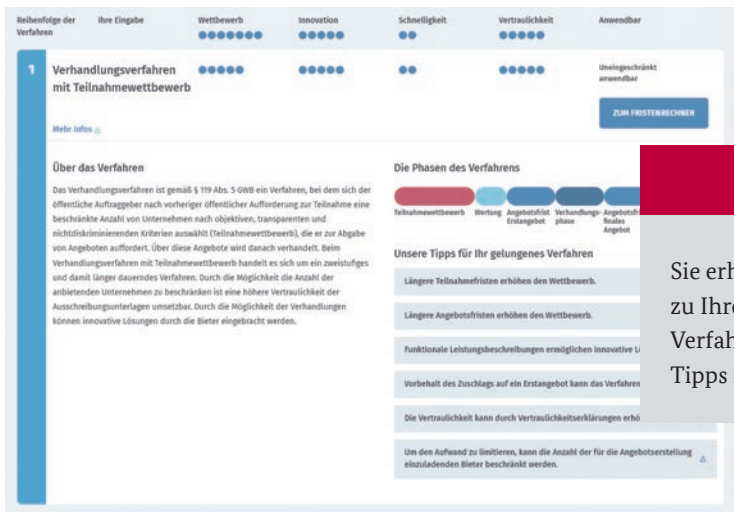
Reihenfolge der Verfahren | Ihre Eingabe | Wettbewerb | Innovation | Schnelligkeit | Vertraulichkeit | Anwendbar

1 Verhandlungsverfahren mit Teilnahmewettbewerb

Uneingeschränkt anwendbar

ZUM FRISTENRECHNER

Mehr Infos

Über das Verfahren

Das Verhandlungsverfahren ist gemäß § 119 Abs. 5 GWB ein Verfahren, bei dem sich der öffentliche Auftraggeber nach vorheriger öffentlicher Aufforderung zur Teilnahme eine beschränkte Anzahl von Unternehmen nach objektiven, transparenten und nichtdiskriminierenden Kriterien auswählt (Teilnahmewettbewerb), die er zur Abgabe von Angeboten auffordert. Über diese Angebote wird danach verhandelt. Beim Verhandlungsverfahren mit Teilnahmewettbewerb handelt es sich um ein zweistufiges und damit länger dauerndes Verfahren. Durch die Möglichkeit die Anzahl der anbietenden Unternehmen zu beschränken ist eine höhere Vertraulichkeit der Ausschreibungsunterlagen umsetzbar. Durch die Möglichkeit der Verhandlungen können innovative Lösungen durch die Bieter eingebracht werden.

Die Phasen des Verfahrens

Teilnahmewettbewerb | Wertung | Angebotsfrist Erstangebot | Verhandlungsphase | Angebotsfrist finales Angebot

Unsere Tipps für Ihr gelungenes Verfahren

Längere Teilnahmefristen erhöhen den Wettbewerb.

Längere Angebotsfristen erhöhen den Wettbewerb.

Funktionale Leistungsbeschreibungen ermöglichen innovative L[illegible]

Vorbehalt des Zuschlags auf ein Erstangebot kann das Verfahren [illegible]

Die Vertraulichkeit kann durch Vertraulichkeitserklärungen erhö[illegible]

Um den Aufwand zu limitieren, kann die Anzahl der für die Angebotserstellung einzuladenden Bieter beschränkt werden.

Sie erh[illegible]
zu Ihre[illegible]
Verfah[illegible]
Tipps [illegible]